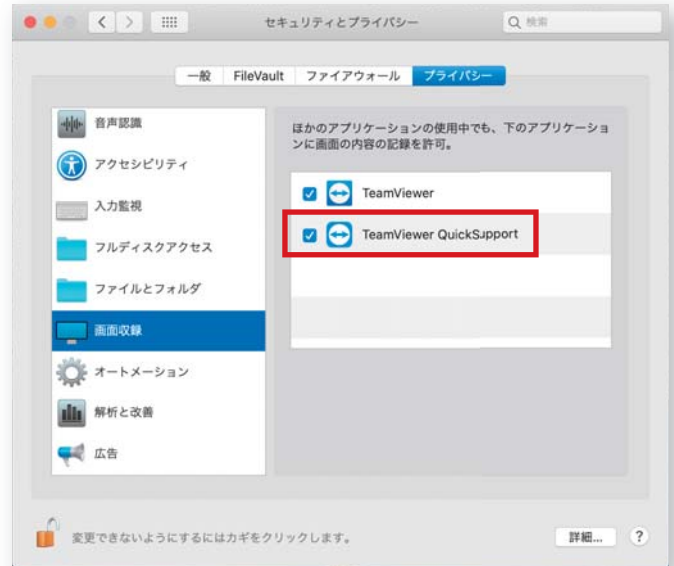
セキュリティとプライバシー

検索

一般　FileVault　ファイアウォール　プライバシー

音声認識
アクセシビリティ
入力監視
フルディスクアクセス
ファイルとフォルダ
画面収録
オートメーション
解析と改善
広告

ほかのアプリケーションの使用中でも、下のアプリケーションに画面の内容の記録を許可。

TeamViewer
TeamViewer QuickSupport

変更できないようにするにはカギをクリックします。

詳細...

?